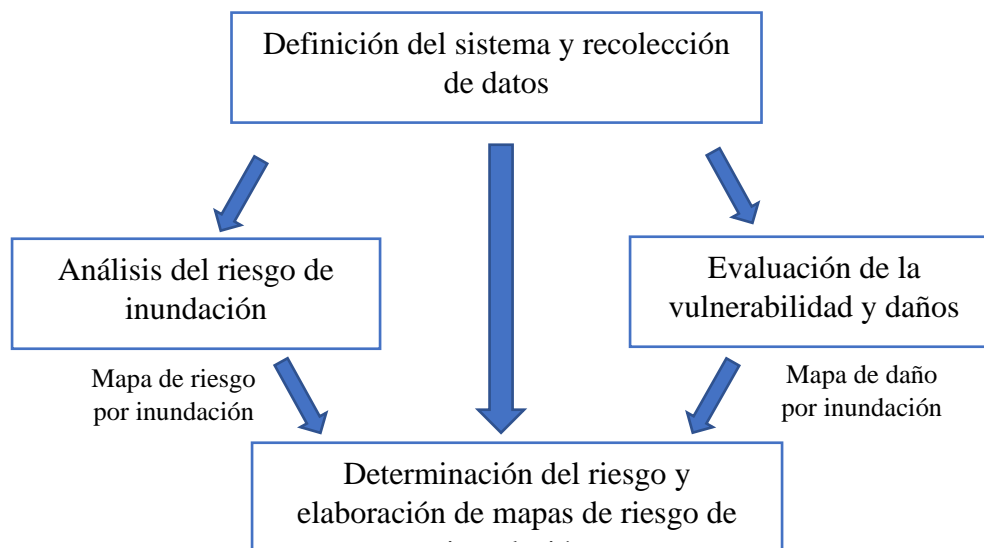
Definición del sistema y recolección de datos

Análisis del riesgo de inundación

Evaluación de la vulnerabilidad y daños

Mapa de riesgo por inundación

Mapa de daño por inundación

Determinación del riesgo y elaboración de mapas de riesgo de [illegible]